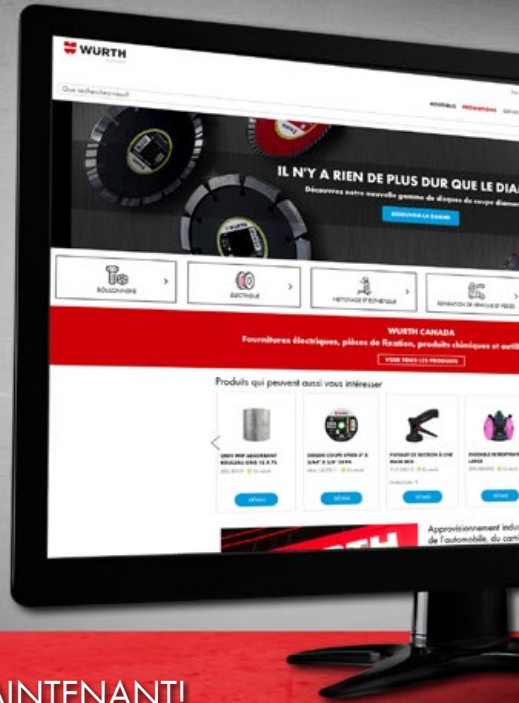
WURTH

Que recherchez-vous?

NOUVEAU PROMOTIONS

IL N'Y A RIEN DE PLUS DUR QUE LE DIA

Découvrez notre nouvelle gamme de disques de coupe diamant

DÉCOUVRIR LA GAMME

BOULONNERIE

ÉLECTRIQUE

NETTOYAGE ET ENTRETIEN

RÉPARATION DE VÉHICULE ET PIÈCES

WURTH CANADA

Fournitures électriques, pièces de fixation, produits chimiques et outil

VOIR TOUS LES PRODUITS

Produits qui peuvent aussi vous intéresser

DÉTAILS

DÉTAILS

DÉTAILS

DÉTAILS

Approvisionnement indu de l'automobile, du cam

AINTENANT!